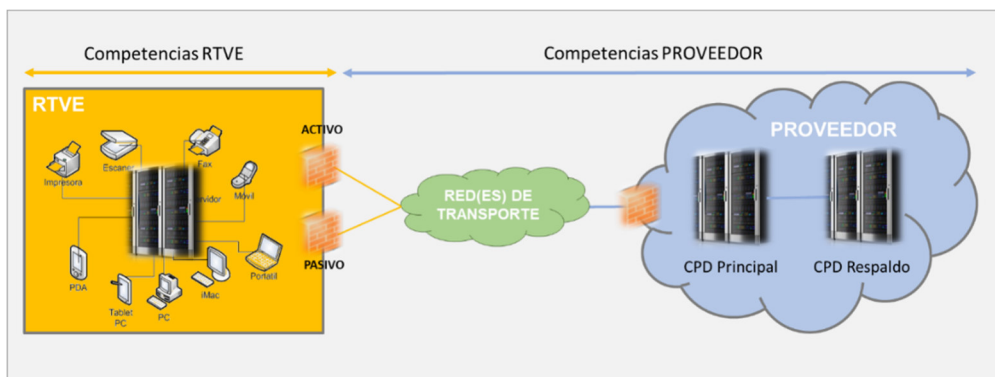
Competencias RTVE

Competencias PROVEEDOR

RTVE

Impresora

Escaner

Fax

Servidor

Movil

PDA

Tablet PC

PC

iMac

Portatil

ACTIVO

PASIVO

RED(ES) DE TRANSPORTE

PROVEEDOR

CPD Principal

CPD Respaldo